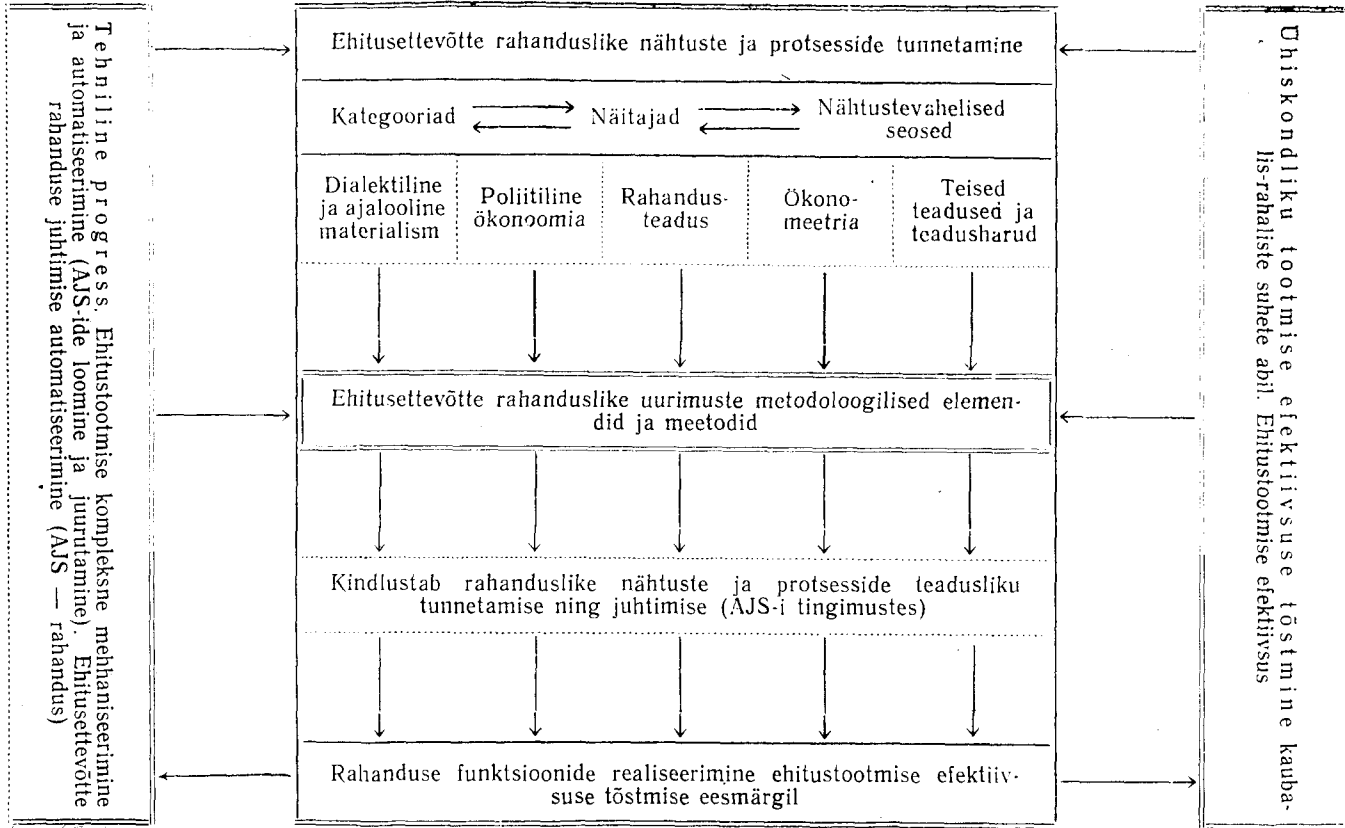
Tehniline progress. Ehitustootmise kompleksne mehhaniseerimine ja automatiseerimine (AJS-ide loomine ja juurutamine). Ehitusettevõtte rahanduse juhtimise automatiseerimine (AJS — rahandus)

Ehitusettevõtte rahanduslike nähtuste ja protsesside tunnetamine

Kategooriad ⇄ Näitajad ⇄ Nähtustevahelised seosed

| Dialektiline ja ajalooline materialism | Poliitiline ökonoomia | Rahandusteadus | Ökonomeetria | Teised teadused ja teadusharud |
|---|---|---|---|---|

Ehitusettevõtte rahanduslike uurimuste metodoloogilised elemendid ja meetodid

Kindlustab rahanduslike nähtuste ja protsesside teadusliku tunnetamise ning juhtimise (AJS-i tingimustes)

Rahanduse funktsioonide realiseerimine ehitustootmise efektiivsuse tõstmise eesmärgil

Ühiskondliku tootmise efektiivsuse tõstmine kauba-lis-rahaliste suhete abil. Ehitustootmise efektiivsus